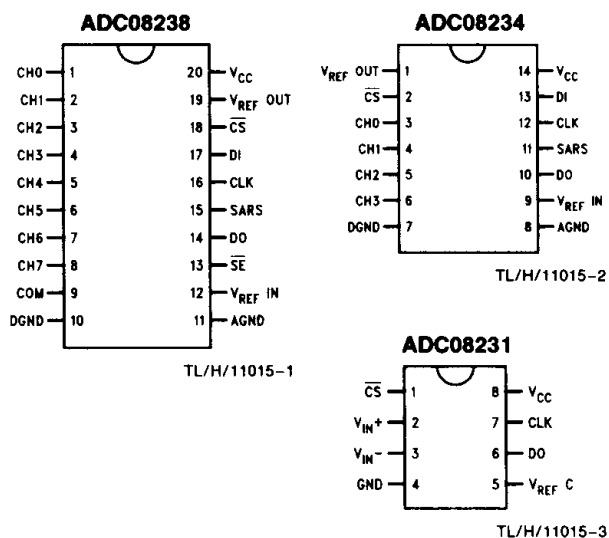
ADC08238

CH0 1
CH1 2
CH2 3
CH3 4
CH4 5
CH5 6
CH6 7
CH7 8
COM 9
DGND 10

20 $V_{CC}$
19 $V_{REF}$ OUT
18 $\overline{CS}$
17 DI
16 CLK
15 SARS
14 DO
13 $\overline{SE}$
12 $V_{REF}$ IN
11 AGND

TL/H/11015-1

ADC08234

$V_{REF}$ OUT 1
$\overline{CS}$ 2
CH0 3
CH1 4
CH2 5
CH3 6
DGND 7

14 $V_{CC}$
13 DI
12 CLK
11 SARS
10 DO
9 $V_{REF}$ IN
8 AGND

TL/H/11015-2

ADC08231

$\overline{CS}$ 1
$V_{IN}+$ 2
$V_{IN}-$ 3
GND 4

8 $V_{CC}$
7 CLK
6 DO
5 $V_{REF}$ C

TL/H/11015-3